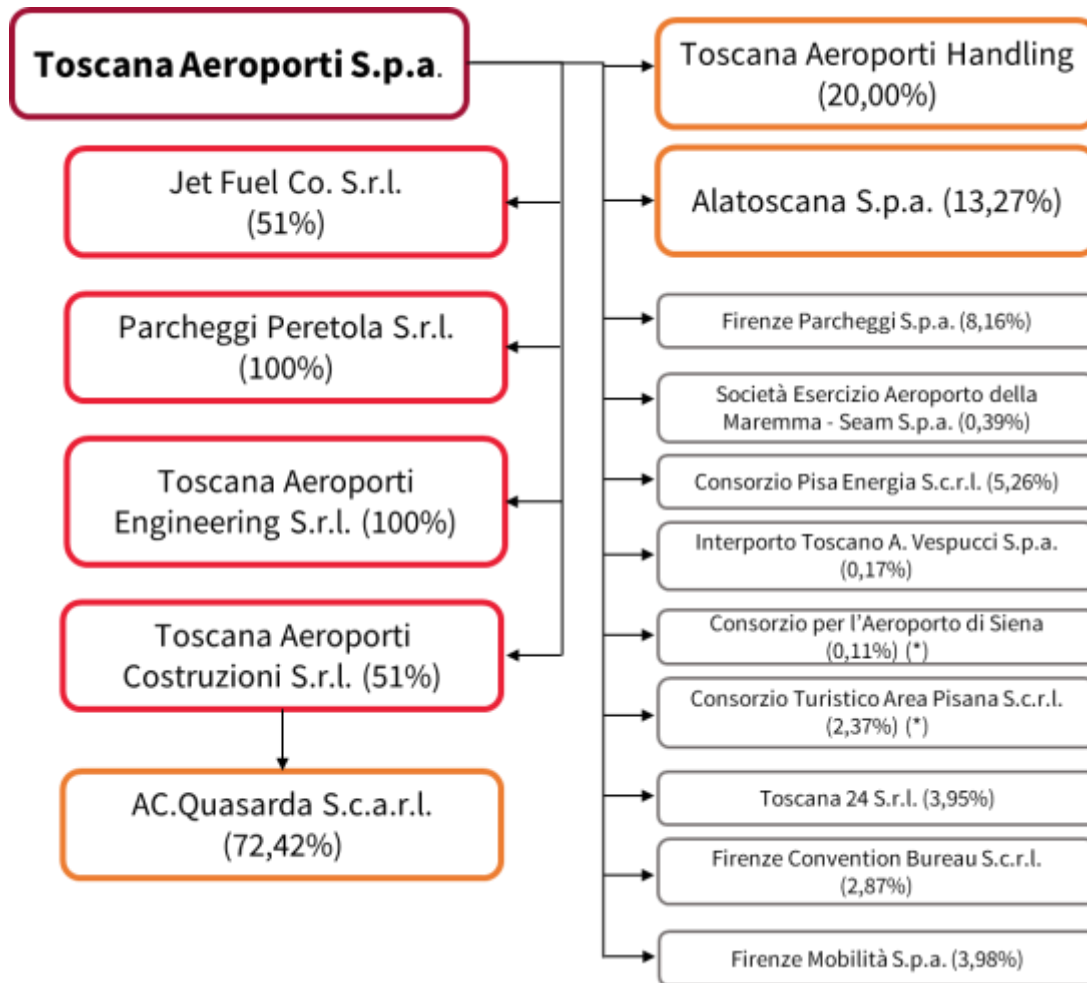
Toscana Aeroporti S.p.a.

Jet Fuel Co. S.r.l. (51%)

Parcheggi Peretola S.r.l. (100%)

Toscana Aeroporti Engineering S.r.l. (100%)

Toscana Aeroporti Costruzioni S.r.l. (51%)

AC.Quasarda S.c.a.r.l. (72,42%)

Toscana Aeroporti Handling (20,00%)

Alatoscana S.p.a. (13,27%)

Firenze Parcheggi S.p.a. (8,16%)

Società Esercizio Aeroporto della Maremma - Seam S.p.a. (0,39%)

Consorzio Pisa Energia S.c.r.l. (5,26%)

Interporto Toscano A. Vespucci S.p.a. (0,17%)

Consorzio per l'Aeroporto di Siena (0,11%) (*)

Consorzio Turistico Area Pisana S.c.r.l. (2,37%) (*)

Toscana 24 S.r.l. (3,95%)

Firenze Convention Bureau S.c.r.l. (2,87%)

Firenze Mobilità S.p.a. (3,98%)